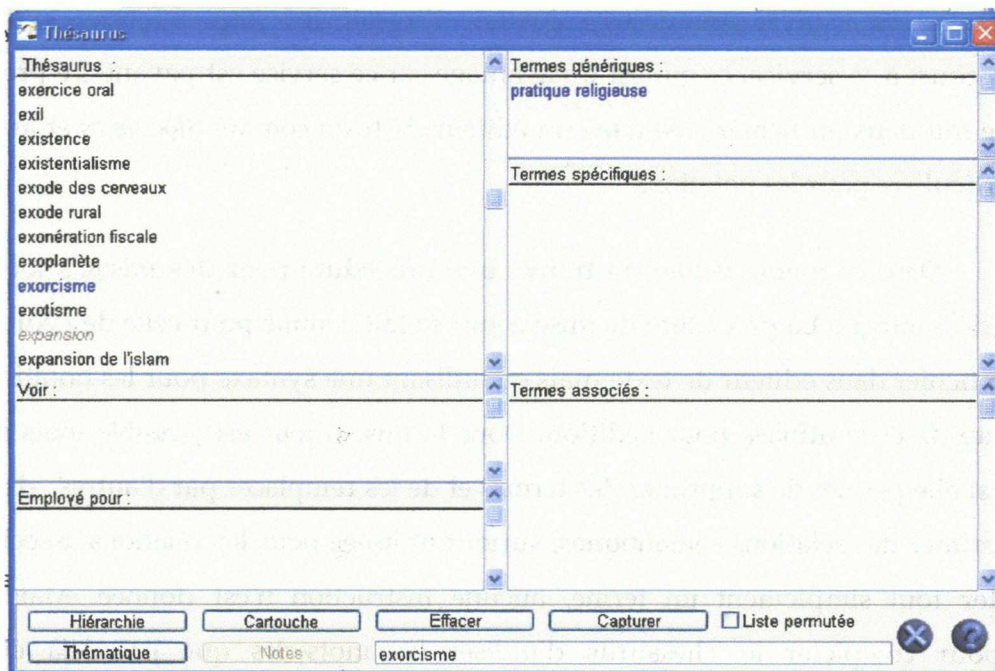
Thésaurus

Thésaurus :
exercice oral
exil
existence
existentialisme
exode des cerveaux
exode rural
exonération fiscale
exoplanète
exorcisme
exotisme
expansion
expansion de l'islam

Termes génériques :
pratique religieuse

Termes spécifiques :

Voir :

Termes associés :

Employé pour :

Hiérarchie
Cartouche
Effacer
Capturer
Liste permutée
Thématique
Notes
exorcisme